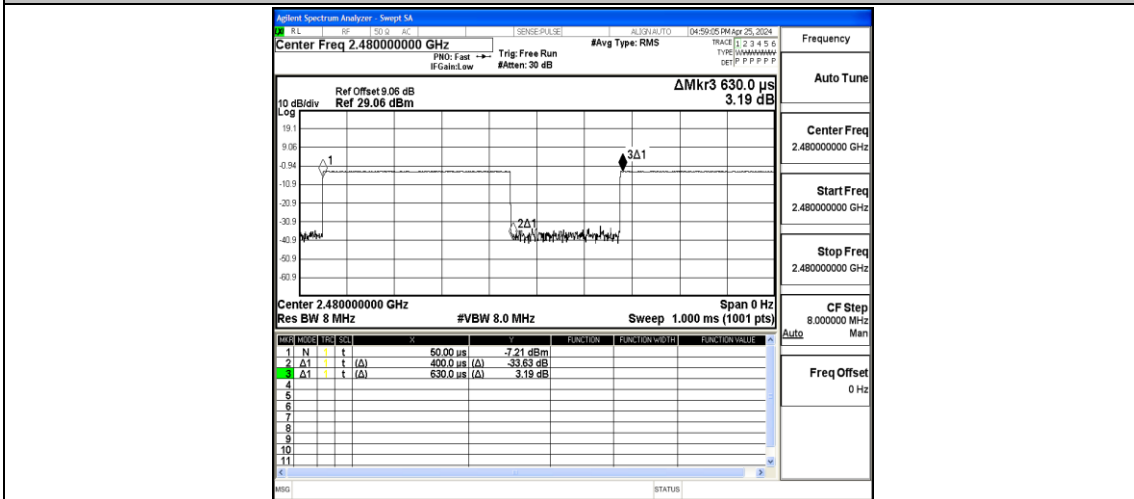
Agilent Spectrum Analyzer - Swept SA
RL RF 50 Ω AC SENSE:PULSE ALIGN AUTO 04:59:05 PM Apr 25, 2024
Center Freq 2.480000000 GHz
PNO: Fast IFGain:Low
Trig: Free Run
#Atten: 30 dB
#Avg Type: RMS
TRACE 1 2 3 4 5 6
TYPE WWWWWW
DET P P P P P P

Frequency

ΔMkr3 630.0 µs
3.19 dB

Ref Offset 9.06 dB
10 dB/div Ref 29.06 dBm
Log

19.1
9.06
-0.94
-10.9
-20.9
-30.9
-40.9
-50.9
-60.9

1
2Δ1
3Δ1

Center 2.480000000 GHz
Res BW 8 MHz
#VBW 8.0 MHz
Span 0 Hz
Sweep 1.000 ms (1001 pts)

| MKR | MODE | TRC | SCL | X | Y | FUNCTION | FUNCTION WIDTH | FUNCTION VALUE |
|---|---|---|---|---|---|---|---|---|
| 1 | N | 1 | t | 50.00 µs | -7.21 dBm | | | |
| 2 | Δ1 | 1 | t (Δ) | 400.0 µs (Δ) | -33.63 dB | | | |
| 3 | Δ1 | 1 | t (Δ) | 630.0 µs (Δ) | 3.19 dB | | | |
| 4 | | | | | | | | |
| 5 | | | | | | | | |
| 6 | | | | | | | | |
| 7 | | | | | | | | |
| 8 | | | | | | | | |
| 9 | | | | | | | | |
| 10 | | | | | | | | |
| 11 | | | | | | | | |

Auto Tune

Center Freq
2.480000000 GHz

Start Freq
2.480000000 GHz

Stop Freq
2.480000000 GHz

CF Step
8.000000 MHz
Auto Man

Freq Offset
0 Hz

MSG
STATUS